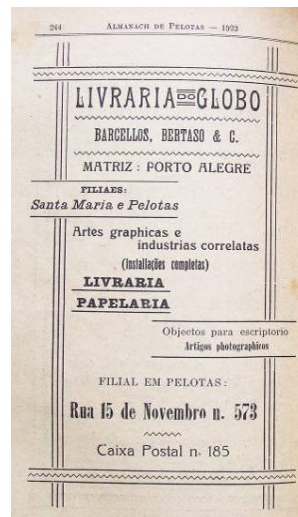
244 ALMANACH DE PELOTAS — 1922

LIVRARIA DO GLOBO

BARCELLOS, BERTASO & C.

MATRIZ: PORTO ALEGRE

FILIAES:
Santa Maria e Pelotas

Artes graphicas e industrias correlatas
(Installações completas)

LIVRARIA
PAPELARIA

Objectos para escriptorio
Artigos photographicos

FILIAL EM PELOTAS:

Rua 15 de Novembro n. 573

Caixa Postal n. 185